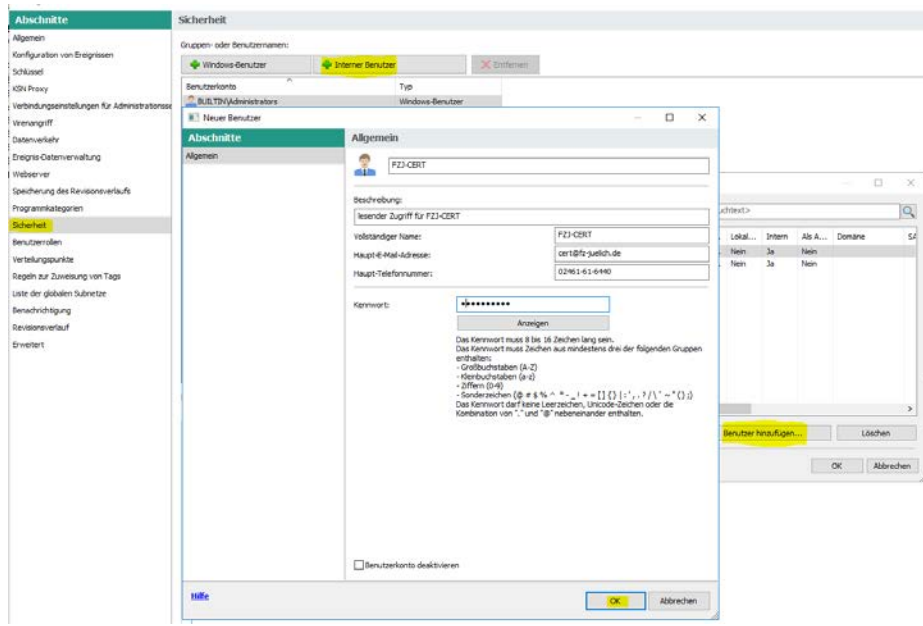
Abschnitte
Allgemein
Konfiguration von Ereignissen
Schlüssel
KSN Proxy
Verbindungseinstellungen für Administrationsse
Virenangriff
Datenverkehr
Ereignis-Datenverwaltung
Webserver
Speicherung des Revisionsverlaufs
Programmkategorien
Sicherheit
Benutzerrollen
Verteilungspunkte
Regeln zur Zuweisung von Tags
Liste der globalen Subnetze
Benachrichtigung
Revisionsverlauf
Erweitert

Sicherheit
Gruppen- oder Benutzernamen:
Windows-Benutzer
Interner Benutzer
Entfernen

| Benutzerkonto | Typ |
|---|---|
| BUILTIN\Administrators | Windows-Benutzer |

Neuer Benutzer

Abschnitte
Allgemein

Allgemein
FZJ-CERT
Beschreibung:
lesender Zugriff für FZJ-CERT
Vollständiger Name: FZJ-CERT
Haupt-E-Mail-Adresse: cert@fz-juelich.de
Haupt-Telefonnummer: 02461-61-6440
Kennwort: ••••••••••
Anzeigen
Das Kennwort muss 8 bis 16 Zeichen lang sein.
Das Kennwort muss Zeichen aus mindestens drei der folgenden Gruppen enthalten:
- Großbuchstaben (A-Z)
- Kleinbuchstaben (a-z)
- Ziffern (0-9)
- Sonderzeichen (@ # $ % ^ * - _ ! + = [ ] { } | : ' , . ? / \ ` ~ " ( ) ;)
Das Kennwort darf keine Leerzeichen, Unicode-Zeichen oder die Kombination von "." und "@" nebeneinander enthalten.

Benutzerkonto deaktivieren
Hilfe
OK
Abbrechen

uchtext>
| Lokal... | Intern | Als A... | Domäne | SA |
|---|---|---|---|---|
| Nein | Ja | Nein | | |
| Nein | Ja | Nein | | |

Benutzer hinzufügen...
Löschen
OK
Abbrechen